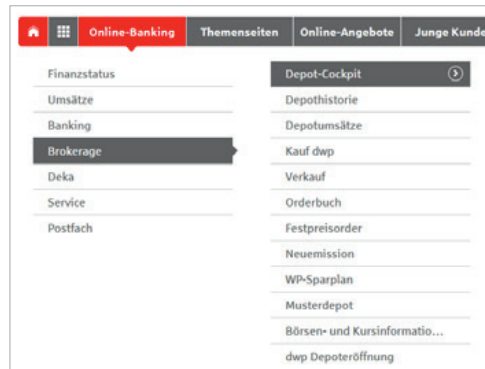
Online-Banking | Themenseiten | Online-Angebote | Junge Kunde

Finanzstatus
Umsätze
Banking
Brokerage
Deka
Service
Postfach

Depot-Cockpit
Depothistorie
Depotumsätze
Kauf dwp
Verkauf
Orderbuch
Festpreisorder
Neuemission
WP-Sparplan
Musterdepot
Börsen- und Kursinformatio...
dwp Depoteröffnung